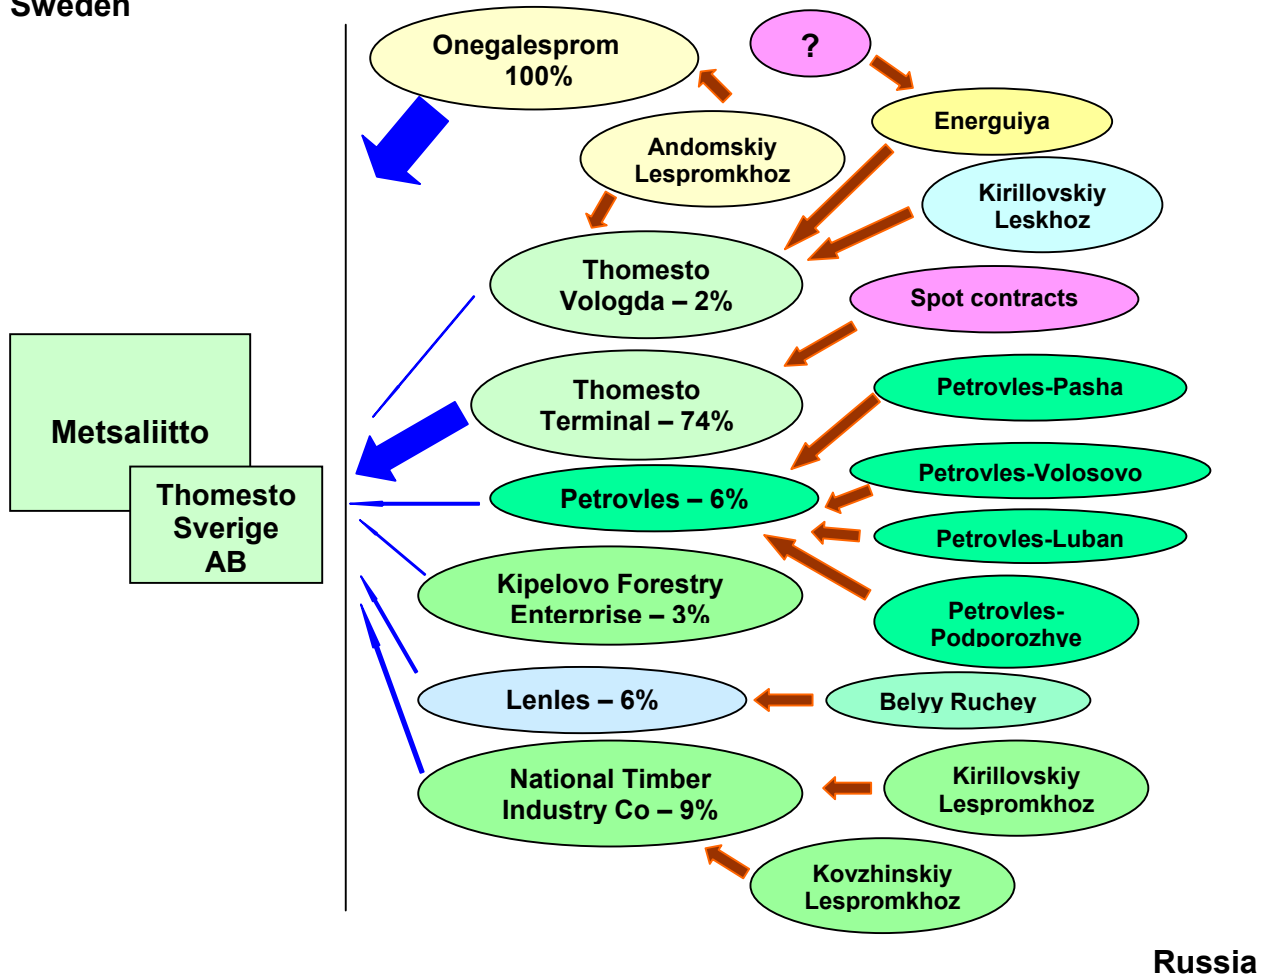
Sweden

Metsaliitto

Thomesto Sverige AB

Onegalesprom 100%

?

Energuiya

Andomskiy Lespromkhoz

Kirillovskiy Leskhoz

Thomesto Vologda – 2%

Spot contracts

Thomesto Terminal – 74%

Petrovles-Pasha

Petrovles – 6%

Petrovles-Volosovo

Petrovles-Luban

Kipelovo Forestry Enterprise – 3%

Petrovles-Podporozhye

Lenles – 6%

Belyy Ruchey

National Timber Industry Co – 9%

Kirillovskiy Lespromkhoz

Kovzhinskiy Lespromkhoz

Russia